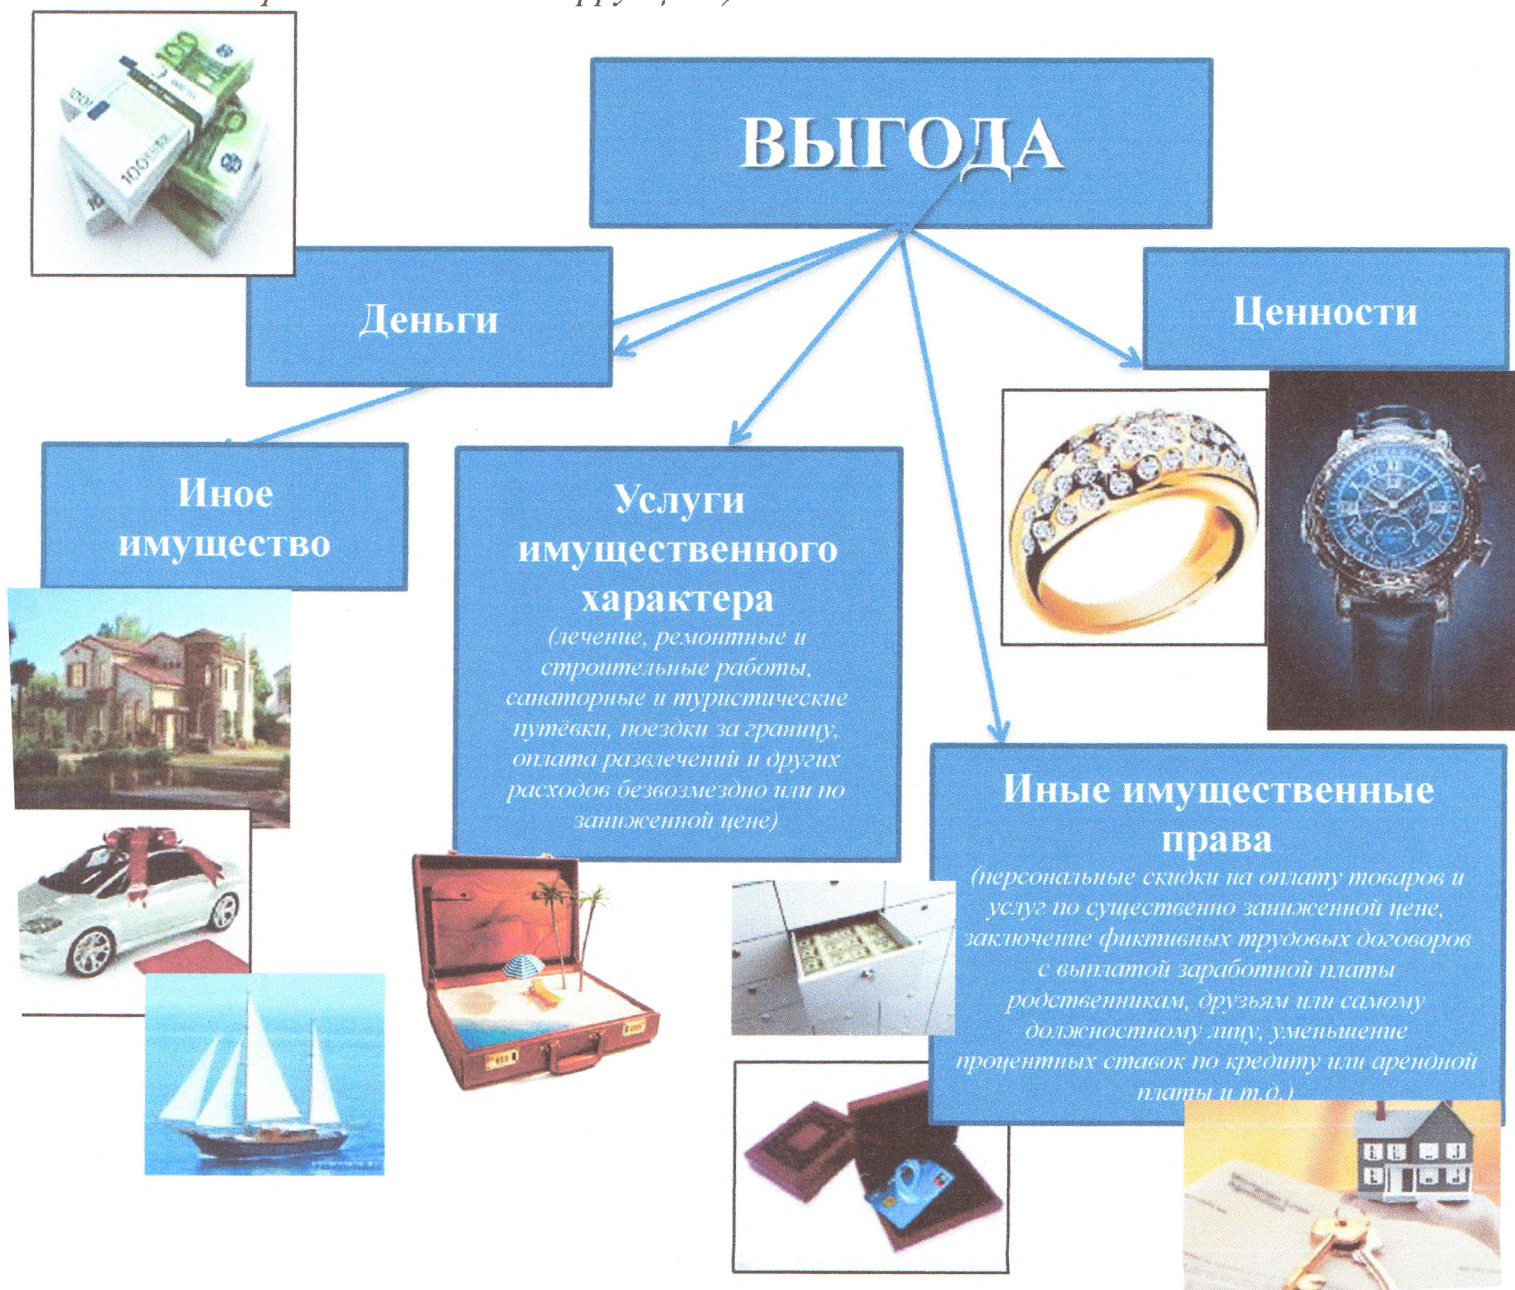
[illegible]

ВЫГОДА

Деньги

Ценности

Иное имущество

Услуги имущественного характера
(лечение, ремонтные и строительные работы, санаторные и туристические путёвки, поездки за границу, оплата развлечений и других расходов безвозмездно или по заниженной цене)

Иные имущественные права
(персональные скидки на оплату товаров и услуг по существенно заниженной цене, заключение фиктивных трудовых договоров с выплатой заработной платы родственникам, друзьям или самому должностному лицу, уменьшение процентных ставок по кредиту или арендной платы и т.д.)